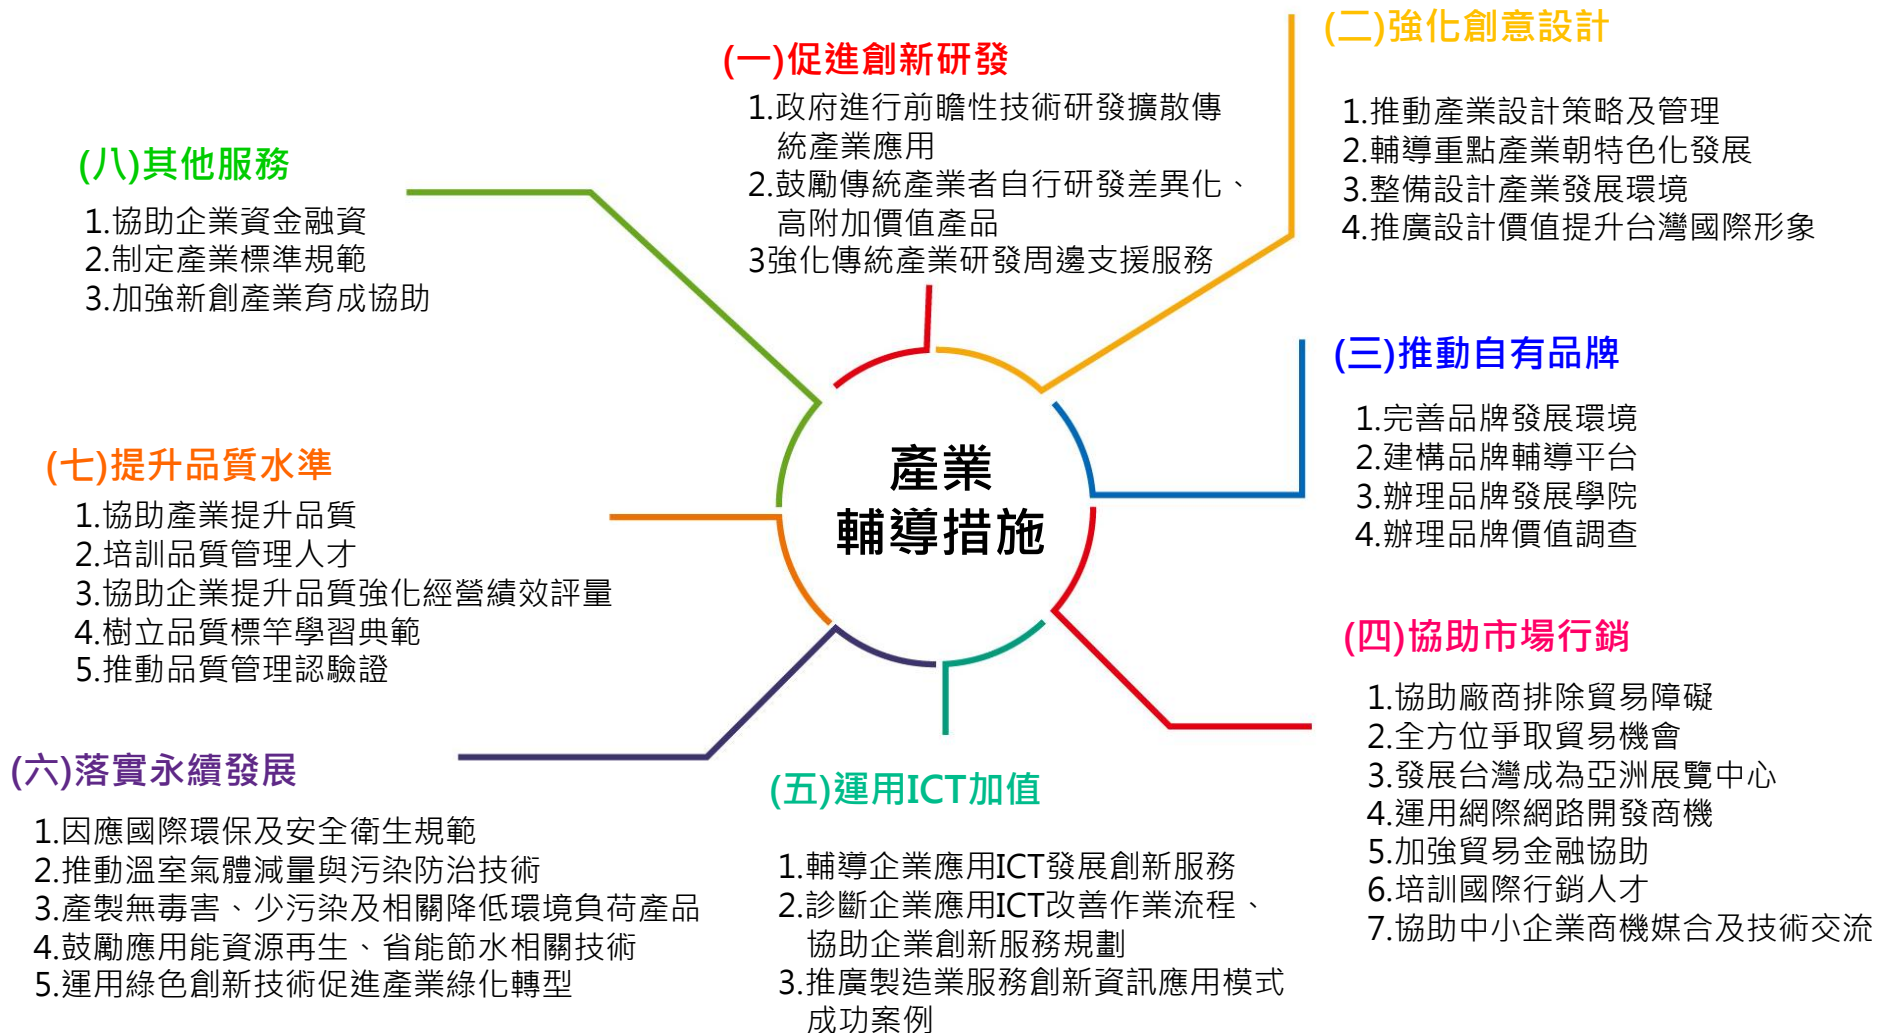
產業
輔導措施

(一)促進創新研發
1.政府進行前瞻性技術研發擴散傳統產業應用
2.鼓勵傳統產業者自行研發差異化、高附加價值產品
3強化傳統產業研發周邊支援服務

(二)強化創意設計
1.推動產業設計策略及管理
2.輔導重點產業朝特色化發展
3.整備設計產業發展環境
4.推廣設計價值提升台灣國際形象

(三)推動自有品牌
1.完善品牌發展環境
2.建構品牌輔導平台
3.辦理品牌發展學院
4.辦理品牌價值調查

(四)協助市場行銷
1.協助廠商排除貿易障礙
2.全方位爭取貿易機會
3.發展台灣成為亞洲展覽中心
4.運用網際網路開發商機
5.加強貿易金融協助
6.培訓國際行銷人才
7.協助中小企業商機媒合及技術交流

(五)運用ICT加值
1.輔導企業應用ICT發展創新服務
2.診斷企業應用ICT改善作業流程、協助企業創新服務規劃
3.推廣製造業服務創新資訊應用模式成功案例

(六)落實永續發展
1.因應國際環保及安全衛生規範
2.推動溫室氣體減量與污染防治技術
3.產製無毒害、少污染及相關降低環境負荷產品
4.鼓勵應用能資源再生、省能節水相關技術
5.運用綠色創新技術促進產業綠化轉型

(七)提升品質水準
1.協助產業提升品質
2.培訓品質管理人才
3.協助企業提升品質強化經營績效評量
4.樹立品質標竿學習典範
5.推動品質管理認驗證

(八)其他服務
1.協助企業資金融資
2.制定產業標準規範
3.加強新創產業育成協助